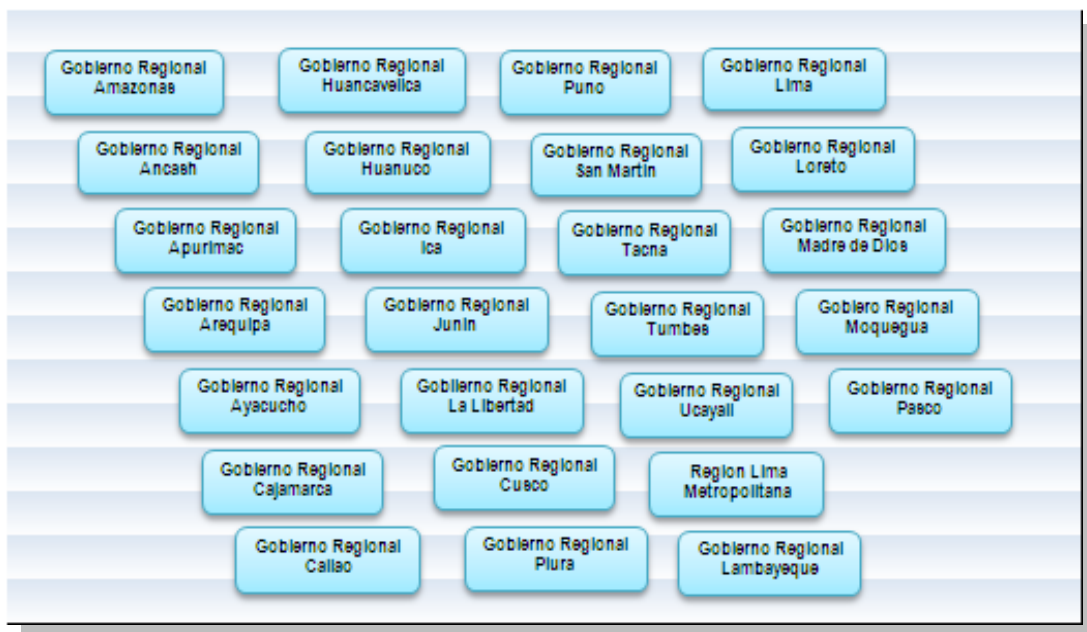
Gobierno Regional Amazonas

Gobierno Regional Huancavelica

Gobierno Regional Puno

Gobierno Regional Lima

Gobierno Regional Ancash

Gobierno Regional Huanuco

Gobierno Regional San Martin

Gobierno Regional Loreto

Gobierno Regional Apurimac

Gobierno Regional Ica

Gobierno Regional Tacna

Gobierno Regional Madre de Dios

Gobierno Regional Arequipa

Gobierno Regional Junin

Gobierno Regional Tumbes

Gobiero Regional Moquegua

Gobierno Regional Ayacucho

Gobilerno Regional La Libertad

Gobierno Regional Ucayali

Gobierno Regional Pasco

Gobierno Regional Cajamarca

Gobierno Regional Cusco

Region Lima Metropolitana

Gobierno Regional Callao

Gobierno Regional Piura

Gobierno Regional Lambayeque